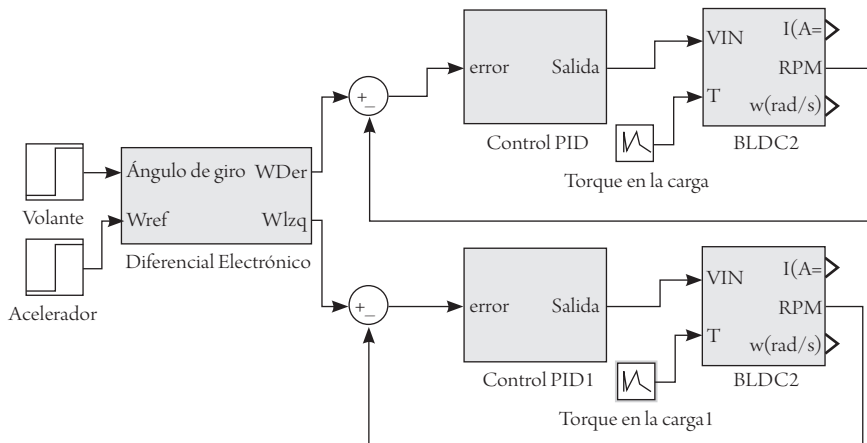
error
Salida
Control PID
VIN
T
I(A=
RPM
w(rad/s)
BLDC2
Torque en la carga
Volante
Acelerador
Ángulo de giro
Wref
WDer
Wlzq
Diferencial Electrónico
+
_
+
_
error
Salida
Control PID1
VIN
T
I(A=
RPM
w(rad/s)
BLDC2
Torque en la carga1